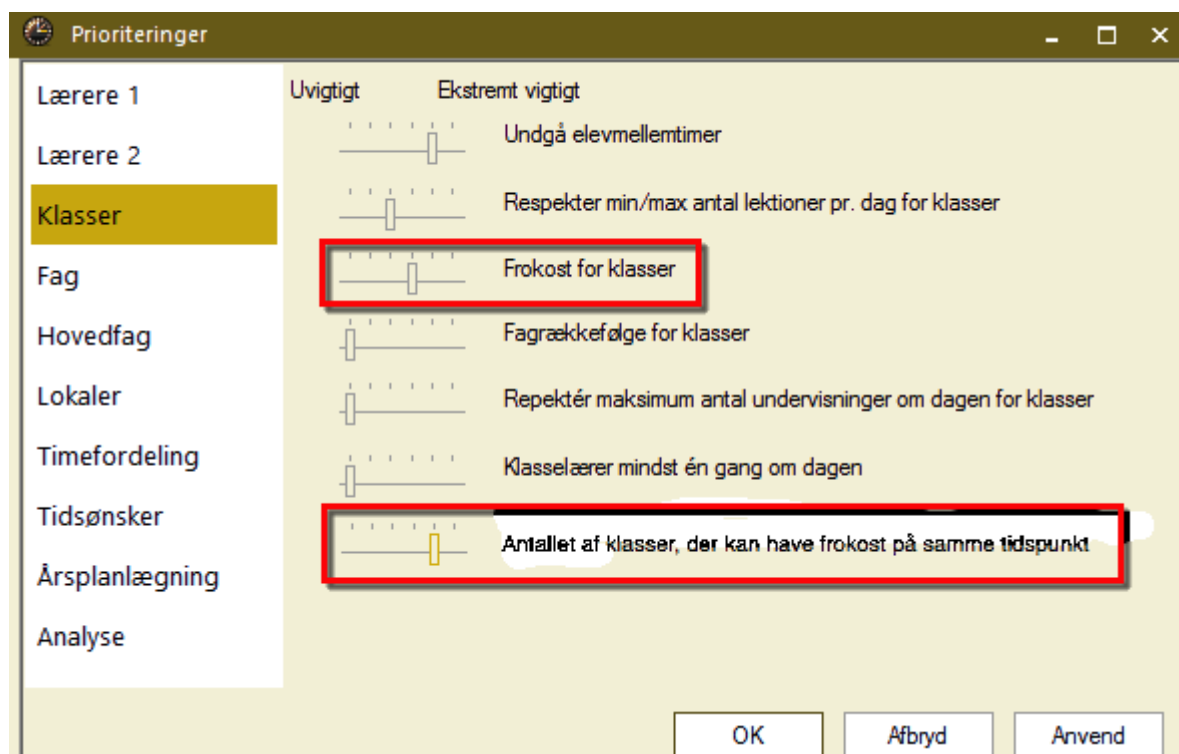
Prioriteringer

Lærere 1
Lærere 2
Klasser
Fag
Hovedfag
Lokaler
Timefordeling
Tidsønsker
Årsplanlægning
Analyse

Uvigtigt Ekstremt vigtigt

Undgå elevmellemtimer

Respekter min/max antal lektioner pr. dag for klasser

Frokost for klasser

Fagrækkefølge for klasser

Repektér maksimum antal undervisninger om dagen for klasser

Klasselærer mindst én gang om dagen

Antallet af klasser, der kan have frokost på samme tidspunkt

OK Afbryd Anvend